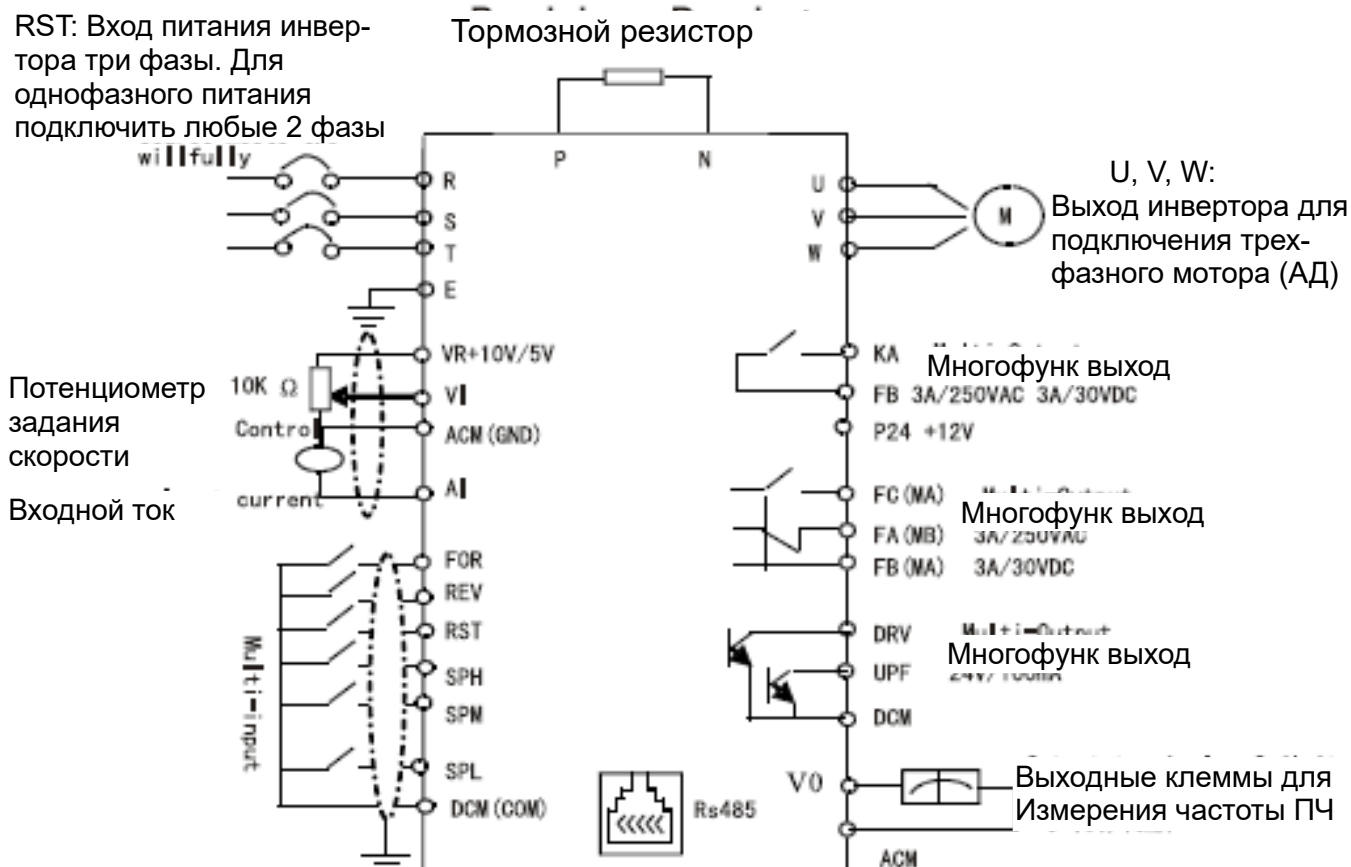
RST: Вход питания инвертора три фазы. Для однофазного питания подключить любые 2 фазы

Тормозной резистор

willfully

P

N

R
S
T
E

U
V
W

M

U, V, W:
Выход инвертора для подключения трехфазного мотора (АД)

VR+10V/5V

10K Ω

VI

Control

ACM (GND)

current

AI

Потенциометр задания скорости

Входной ток

KA

Многофунк выход

FB 3A/250VAC 3A/30VDC

P24 +12V

FC (MA)

Многофунк выход

FA (MB) 3A/250VAC

FB (MA) 3A/30VDC

FOR
REV
RST
SPH
SPM
SPL
DCM (COM)

Multi-input

DRV Multi-Output

Многофунк выход

UPF 24V/100MA

DCM

Rs485

V0

Выходные клеммы для Измерения частоты ПЧ

ACM